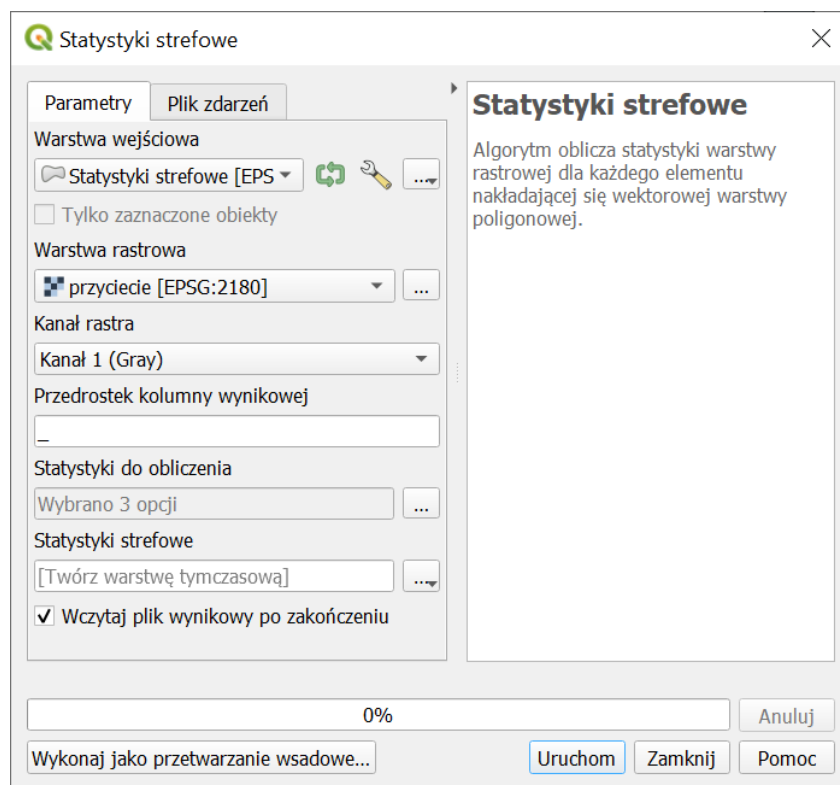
Statystyki strefowe

Parametry | Plik zdarzeń

Warstwa wejściowa
Statystyki strefowe [EPS
...
Tylko zaznaczone obiekty
Warstwa rastrowa
przyciecie [EPSG:2180]
...
Kanał rastra
Kanał 1 (Gray)
Przedrostek kolumny wynikowej
_
Statystyki do obliczenia
Wybrano 3 opcji
...
Statystyki strefowe
[Twórz warstwę tymczasową]
...
Wczytaj plik wynikowy po zakończeniu

Statystyki strefowe

Algorytm oblicza statystyki warstwy rastrowej dla każdego elementu nakładającej się wektorowej warstwy poligonowej.

0%
Anuluj
Wykonaj jako przetwarzanie wsadowe...
Uruchom
Zamknij
Pomoc